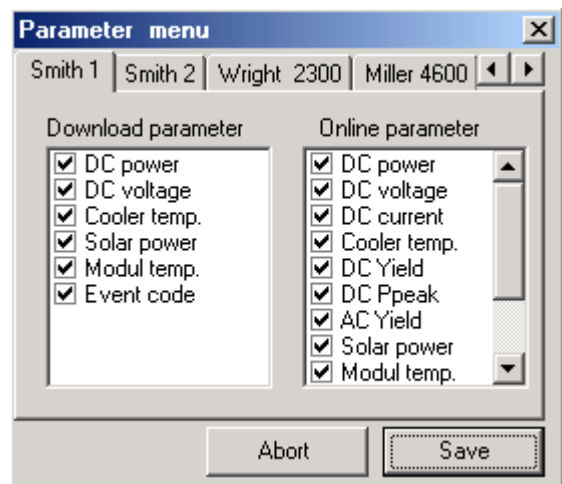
Parameter menu

Smith 1 | Smith 2 | Wright 2300 | Miller 4600

Download parameter
☑ DC power
☑ DC voltage
☑ Cooler temp.
☑ Solar power
☑ Modul temp.
☑ Event code

Online parameter
☑ DC power
☑ DC voltage
☑ DC current
☑ Cooler temp.
☑ DC Yield
☑ DC Ppeak
☑ AC Yield
☑ Solar power
☑ Modul temp.

Abort
Save